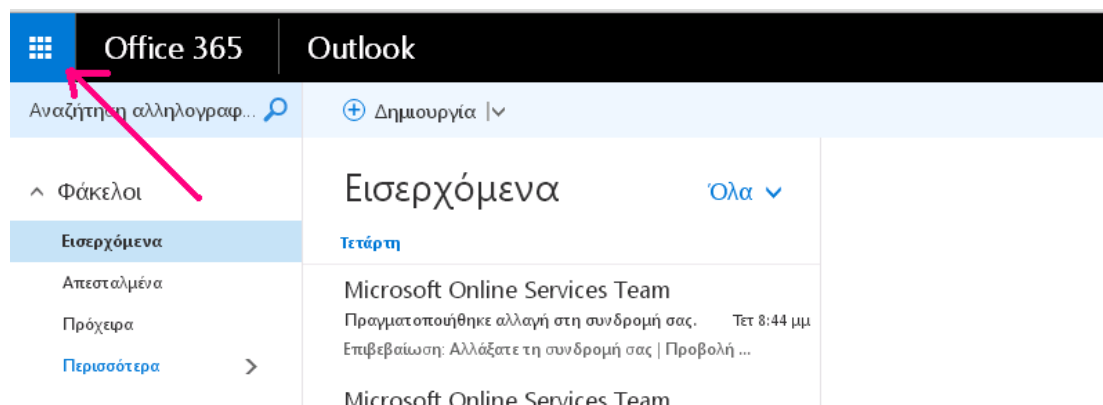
Office 365 Outlook

Αναζήτηση αλληλογραφ...

Δημιουργία

Φάκελοι

Εισερχόμενα

Απεσταλμένα

Πρόχειρα

Περισσότερα

Εισερχόμενα

Όλα

Τετάρτη

Microsoft Online Services Team
Πραγματοποιήθηκε αλλαγή στη συνδρομή σας. Τετ 8:44 μμ
Επιβεβαίωση: Αλλάξατε τη συνδρομή σας | Προβολή ...

Microsoft Online Services Team